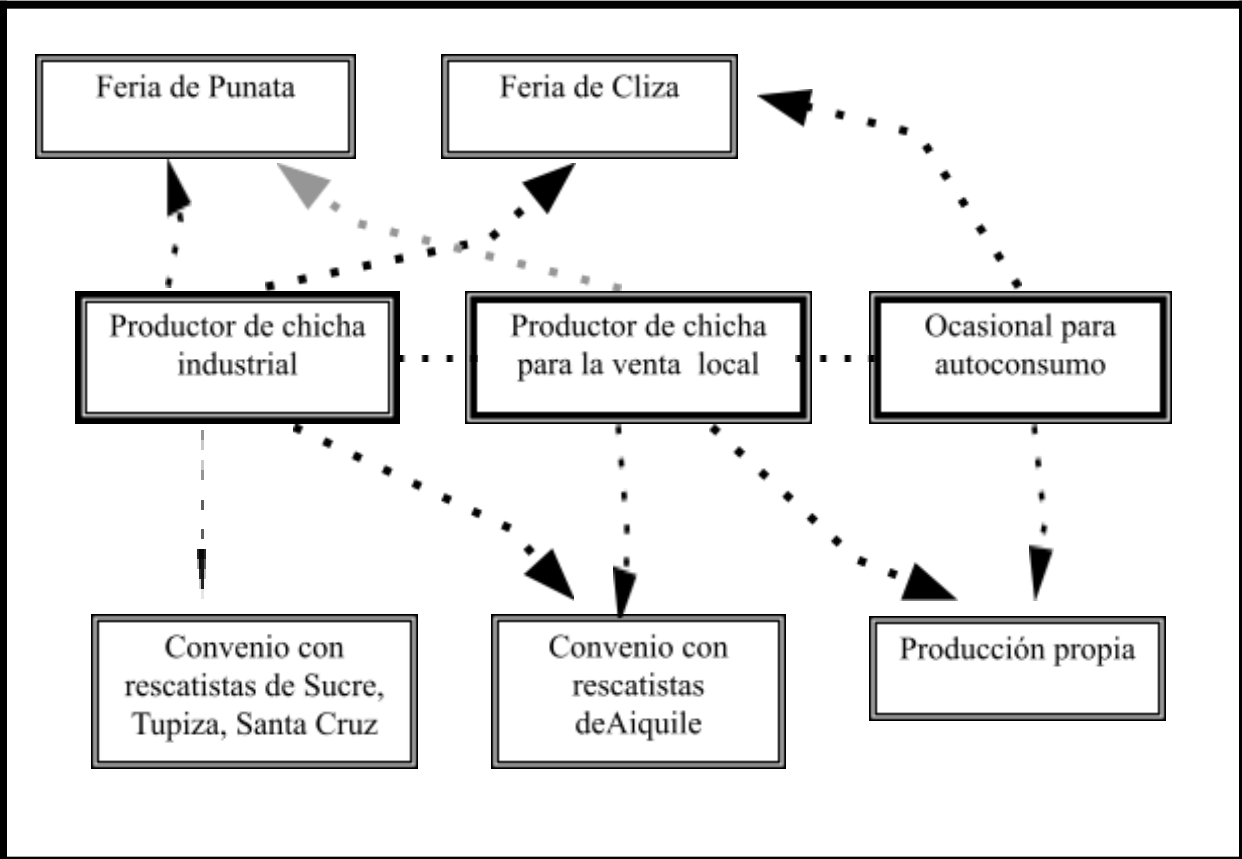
Feria de Punata

Feria de Cliza

Productor de chicha industrial

Productor de chicha para la venta local

Ocasional para autoconsumo

Convenio con rescatistas de Sucre, Tupiza, Santa Cruz

Convenio con rescatistas deAiquile

Producción propia